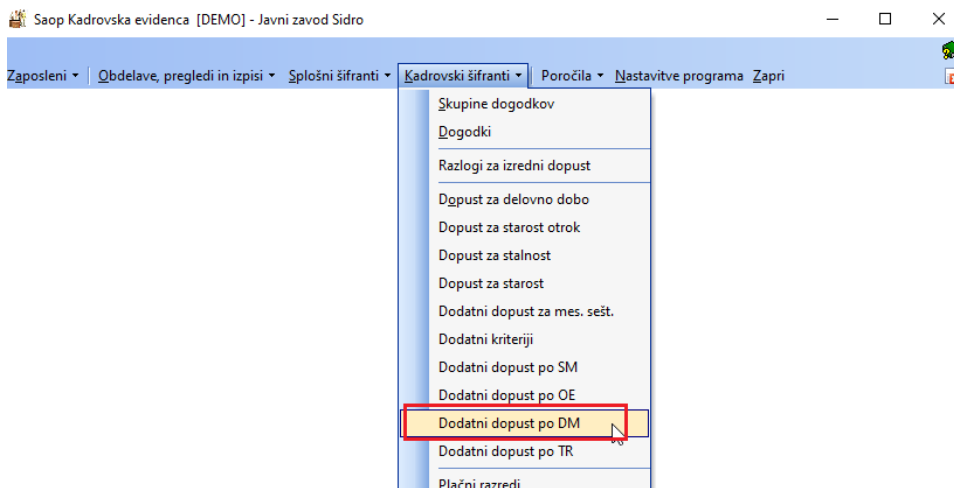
Saop Kadrovska evidenca [DEMO] - Javni zavod Sidro

Zaposleni ▾ | Obdelave, pregledi in izpisi ▾ | Splošni šifranti ▾ | Kadrovski šifranti ▾ | Poročila ▾ | Nastavitve programa | Zapri

Skupine dogodkov
Dogodki
Razlogi za izredni dopust
Dopust za delovno dobo
Dopust za starost otrok
Dopust za stalnost
Dopust za starost
Dodatni dopust za mes. sešt.
Dodatni kriteriji
Dodatni dopust po SM
Dodatni dopust po OE
Dodatni dopust po DM
Dodatni dopust po TR
Plačni razredi